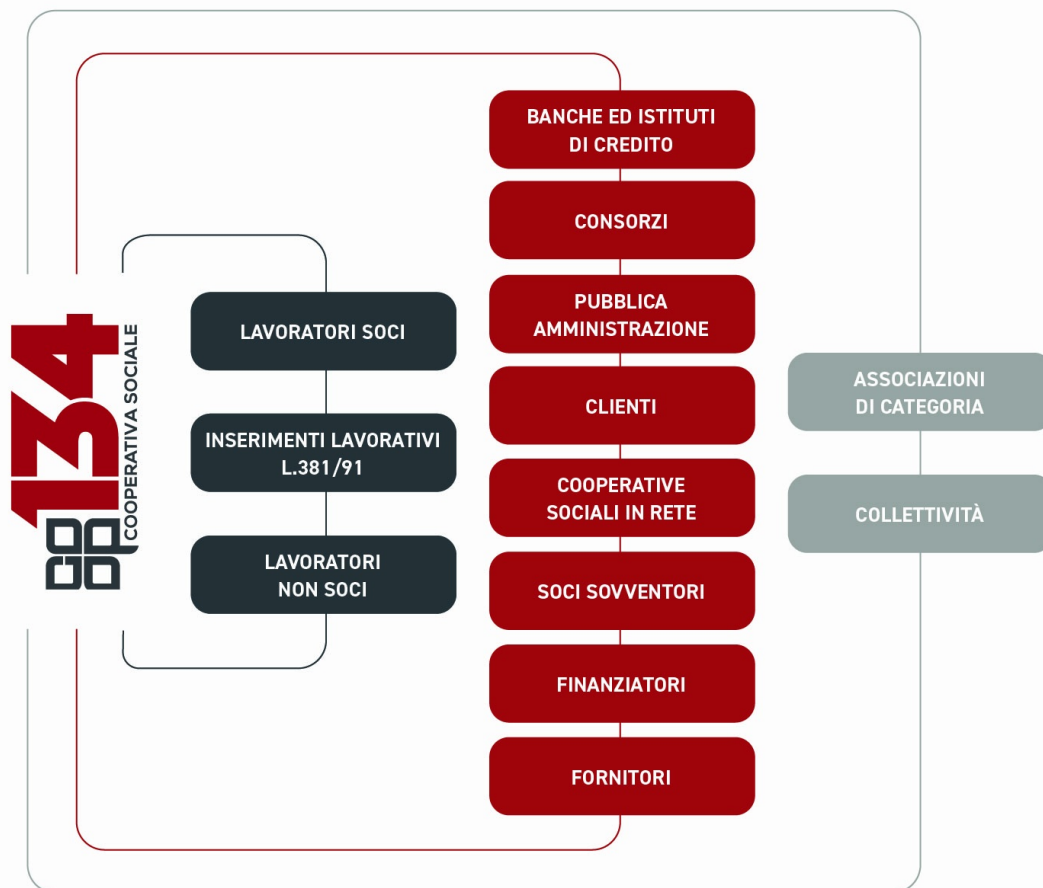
COOP 134 COOPERATIVA SOCIALE

LAVORATORI SOCI

INSERIMENTI LAVORATIVI L.381/91

LAVORATORI NON SOCI

BANCHE ED ISTITUTI DI CREDITO

CONSORZI

PUBBLICA AMMINISTRAZIONE

CLIENTI

COOPERATIVE SOCIALI IN RETE

SOCI SOVVENTORI

FINANZIATORI

FORNITORI

ASSOCIAZIONI DI CATEGORIA

COLLETTIVITÀ